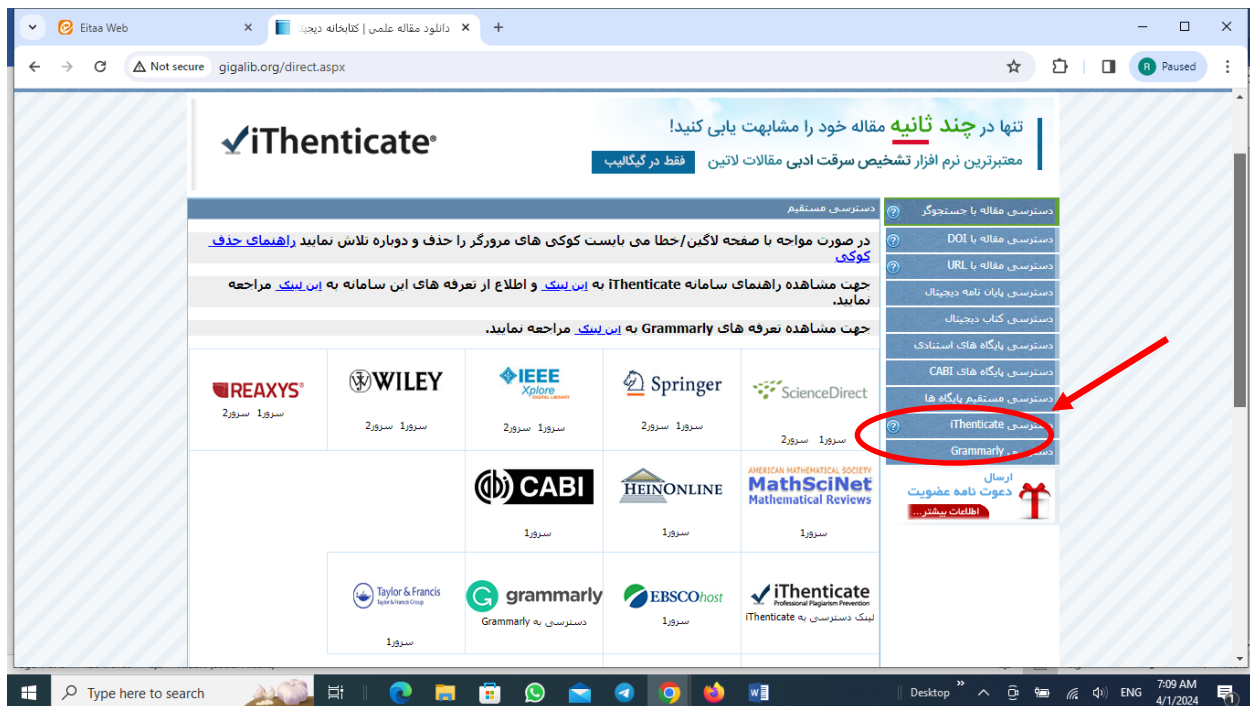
Eitaa Web
دانلود مقاله علمی | کتابخانه دیجیتا
Not secure gigalib.org/direct.aspx
Paused

iThenticate
تنها در چند ثانیه مقاله خود را مشابهت یابی کنید!
معتبرترین نرم افزار تشخیص سرقت ادبی مقالات لاتین
فقط در گیگالیب

دسترسی مقاله با جستجوگر
دسترسی مقاله با DOI
دسترسی مقاله با URL
دسترسی پایان نامه دیجیتال
دسترسی کتاب دیجیتال
دسترسی پایگاه های استنادی
دسترسی پایگاه های CABI
دسترسی مستقیم پایگاه ها
دسترسی iThenticate
دسترسی Grammarly
ارسال دعوت نامه عضویت
اطلاعات بیشتر...

دسترسی مستقیم
در صورت مواجه با صفحه لاگین/خطا می بایست کوکی های مرورگر را حذف و دوباره تلاش نمایید راهنمای حذف کوکی
جهت مشاهده راهنمای سامانه iThenticate به این لینک و اطلاع از تعرفه های این سامانه به این لینک مراجعه نمایید.
جهت مشاهده تعرفه های Grammarly به این لینک مراجعه نمایید.

| ScienceDirect سرور1 سرور2 | Springer سرور1 سرور2 | IEEE Xplore DIGITAL LIBRARY سرور1 سرور2 | WILEY سرور1 سرور2 | REAXYS سرور1 سرور2 |
|---|---|---|---|---|
| AMERICAN MATHEMATICAL SOCIETY MathSciNet Mathematical Reviews سرور1 | HEINONLINE سرور1 | CABI سرور1 | | |
| iThenticate Professional Plagiarism Prevention لینک دسترسی به iThenticate | EBSCOhost سرور1 | grammarly دسترسی به Grammarly | Taylor & Francis Taylor & Francis Group سرور1 | |

Type here to search
Desktop
ENG
7:09 AM
4/1/2024